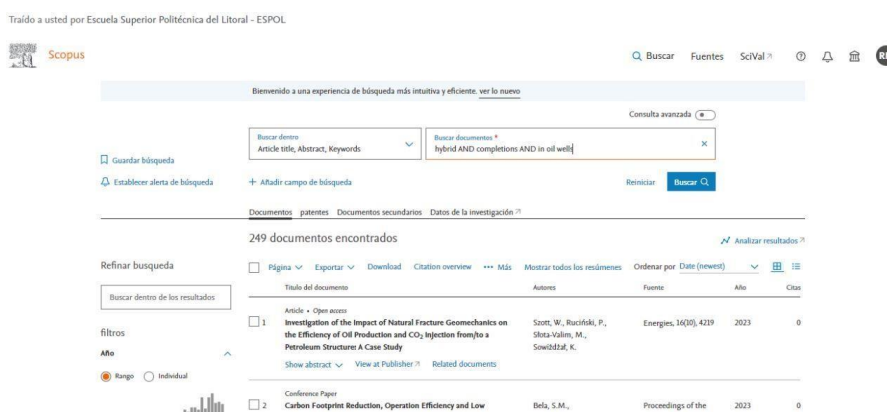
Traído a usted por Escuela Superior Politécnica del Litoral - ESPOL

Scopus

Buscar Fuentes SciVal ↗

Bienvenido a una experiencia de búsqueda más intuitiva y eficiente. ver lo nuevo

Consulta avanzada

Buscar dentro
Article title, Abstract, Keywords

Buscar documentos *
hybrid AND completions AND in oil wells

Guardar búsqueda

Establecer alerta de búsqueda

+ Añadir campo de búsqueda

Reiniciar Buscar

Documentos patentes Documentos secundarios Datos de la investigación ↗

249 documentos encontrados

Analizar resultados ↗

Refinar busqueda

Buscar dentro de los resultados

filtros

Año

Rango Individual

Página Exportar Download Citation overview ••• Más Mostrar todos los resúmenes Ordenar por Date (newest)

| | Título del documento | Autores | Fuente | Año | Citas |
|---|---|---|---|---|---|
| 1 | Article • Open access Investigation of the Impact of Natural Fracture Geomechanics on the Efficiency of Oil Production and $CO_2$ Injection from/to a Petroleum Structure: A Case Study Show abstract View at Publisher ↗ Related documents | Szott, W., Ruciński, P., Słota-Valim, M., Sowiżdżał, K. | Energies, 16(10), 4219 | 2023 | 0 |
| 2 | Conference Paper Carbon Footprint Reduction, Operation Efficiency and Low | Bela, S.M., | Proceedings of the | 2023 | 0 |